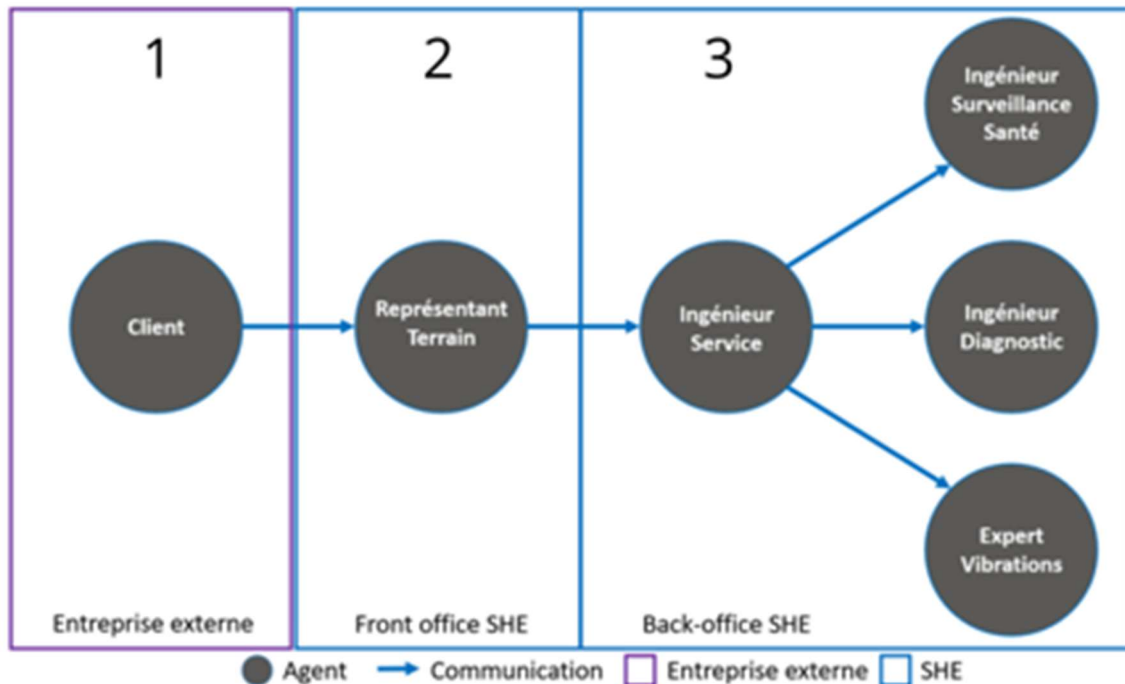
1

Client

Entreprise externe

2

Représentant Terrain

Front office SHE

3

Ingénieur Service

Ingénieur Surveillance Santé

Ingénieur Diagnostic

Expert Vibrations

Back-office SHE

Agent Communication Entreprise externe SHE